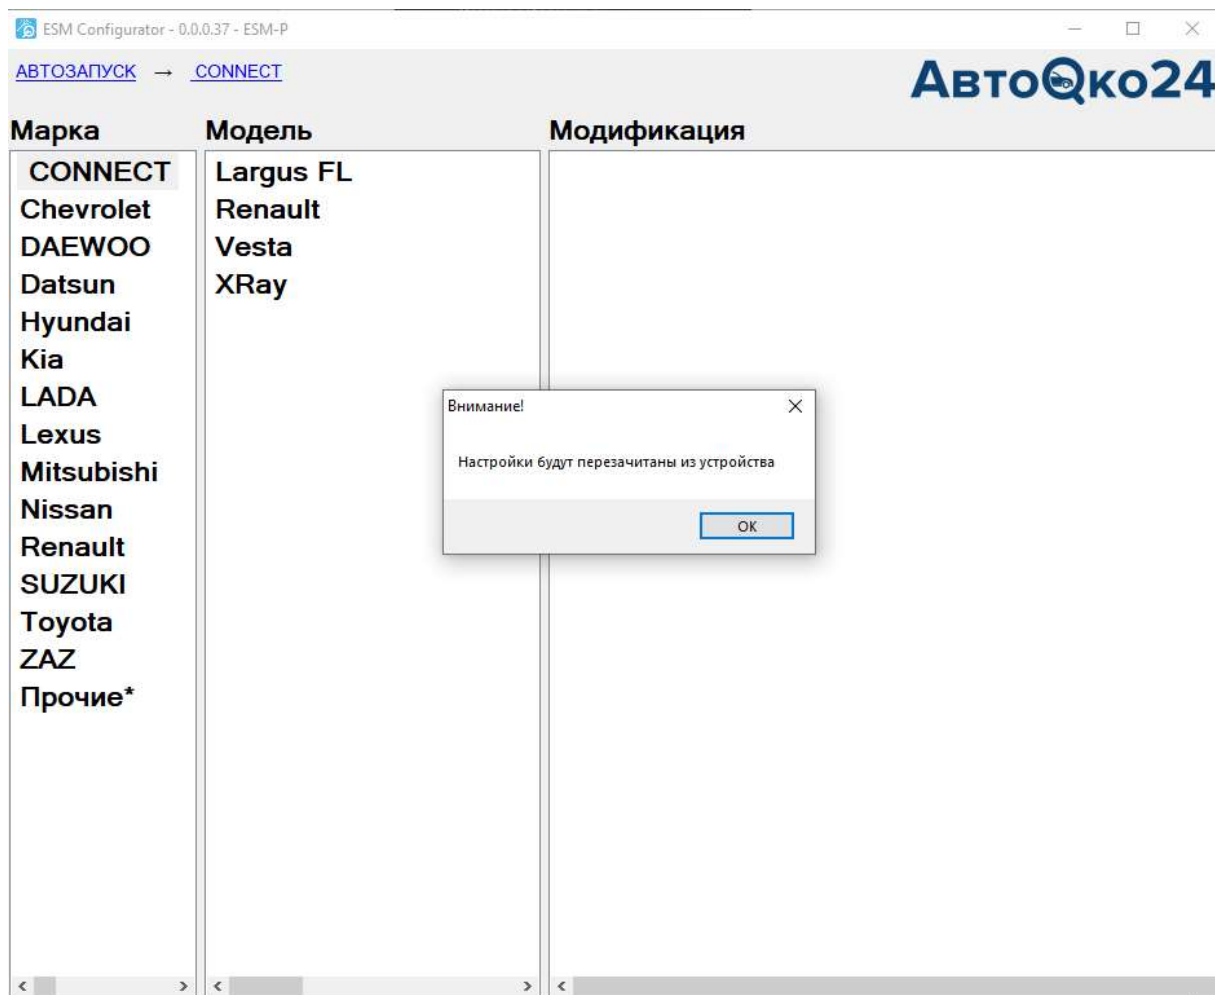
ESM Configurator - 0.0.0.37 - ESM-P

АВТОЗАПУСК → CONNECT

АвтоОко24

Марка
CONNECT
Chevrolet
DAEWOO
Datsun
Hyundai
Kia
LADA
Lexus
Mitsubishi
Nissan
Renault
SUZUKI
Toyota
ZAZ
Прочие*

Модель
Largus FL
Renault
Vesta
XRay

Модификация

Внимание!

Настройки будут перезачитаны из устройства

OK